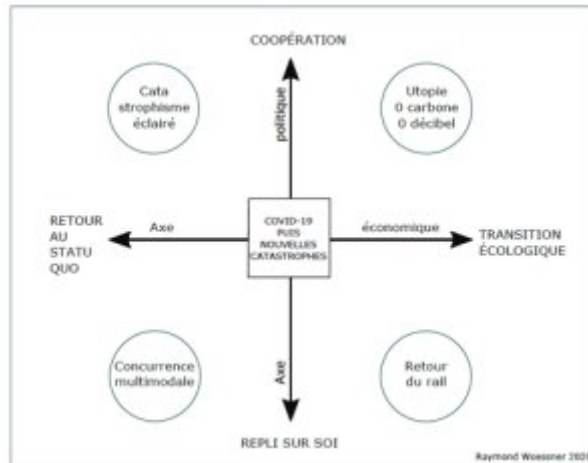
COOPÉRATION

Cata strophisme éclairé

politique

Utopie 0 carbone 0 décibel

RETOUR AU STATU QUO

Axe

COVID-19 PUIS NOUVELLES CATASTROPHES

économique

TRANSITION ÉCOLOGIQUE

Concurrence multimodale

Axe

Retour du rail

REPLI SUR SOI

Raymond Woessner 202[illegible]